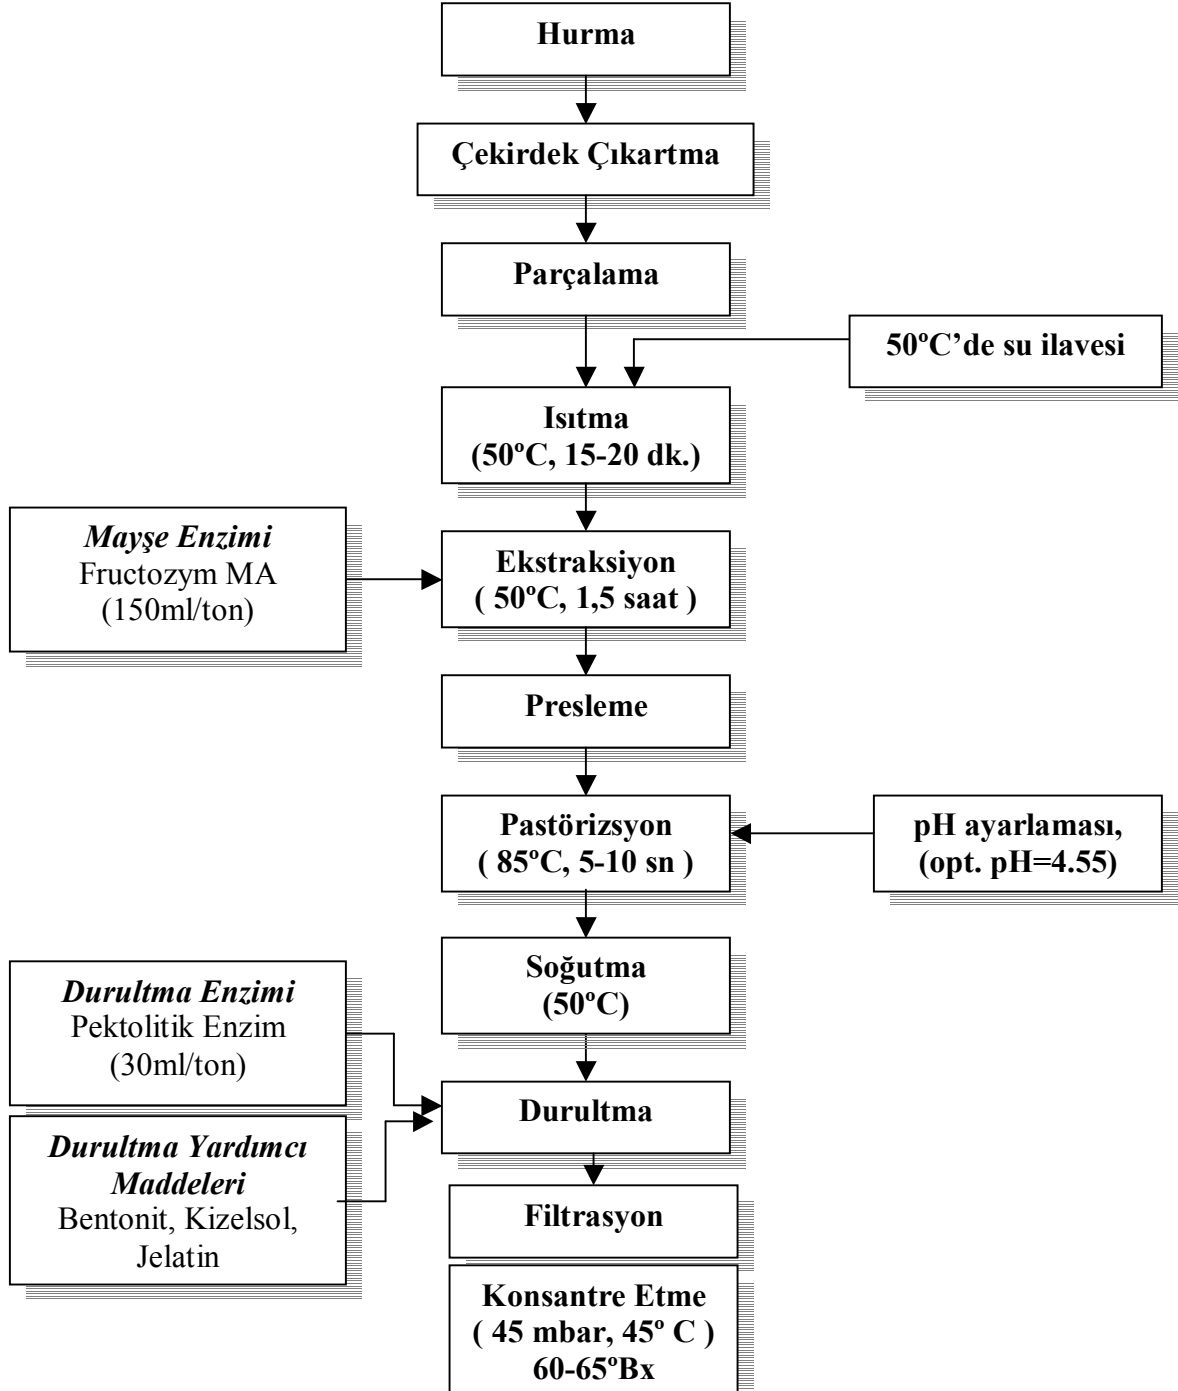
Hurma

Çekirdek Çıkartma

Parçalama

50ºC'de su ilavesi

Isıtma
(50ºC, 15-20 dk.)

Mayşe Enzimi
Fructozym MA
(150ml/ton)

Ekstraksiyon
( 50ºC, 1,5 saat )

Presleme

Pastörizsyon
( 85ºC, 5-10 sn )

pH ayarlaması,
(opt. pH=4.55)

Soğutma
(50ºC)

Durultma Enzimi
Pektolitik Enzim
(30ml/ton)

Durultma

Durultma Yardımcı Maddeleri
Bentonit, Kizelsol, Jelatin

Filtrasyon

Konsantre Etme
( 45 mbar, 45º C )
60-65ºBx